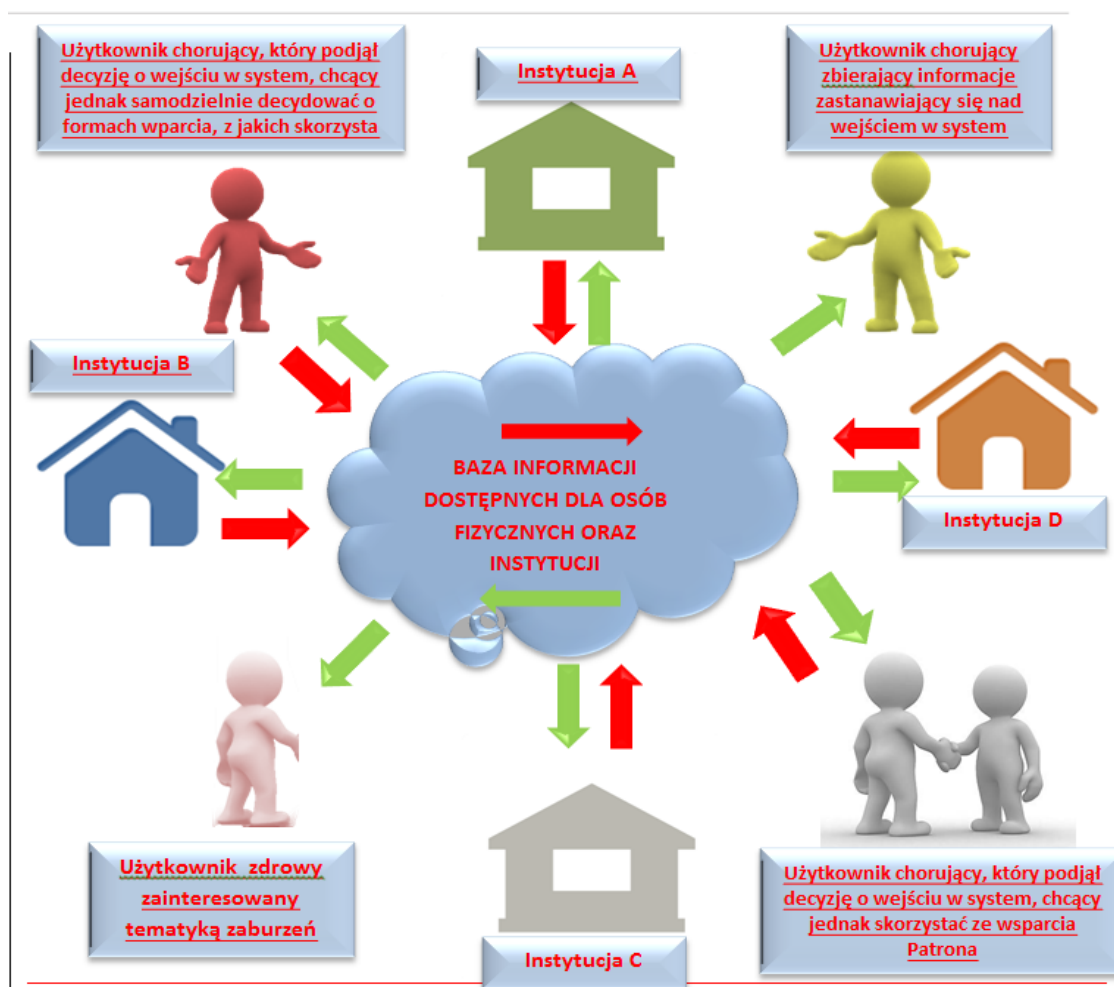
Użytkownik chorujący, który podjął decyzję o wejściu w system, chcący jednak samodzielnie decydować o formach wsparcia, z jakich skorzysta

Instytucja A

Użytkownik chorujący zbierający informacje zastanawiający się nad wejściem w system

Instytucja B

BAZA INFORMACJI DOSTĘPNYCH DLA OSÓB FIZYCZNYCH ORAZ INSTYTUCJI

Instytucja D

Użytkownik zdrowy zainteresowany tematyką zaburzeń

Instytucja C

Użytkownik chorujący, który podjął decyzję o wejściu w system, chcący jednak skorzystać ze wsparcia Patrona